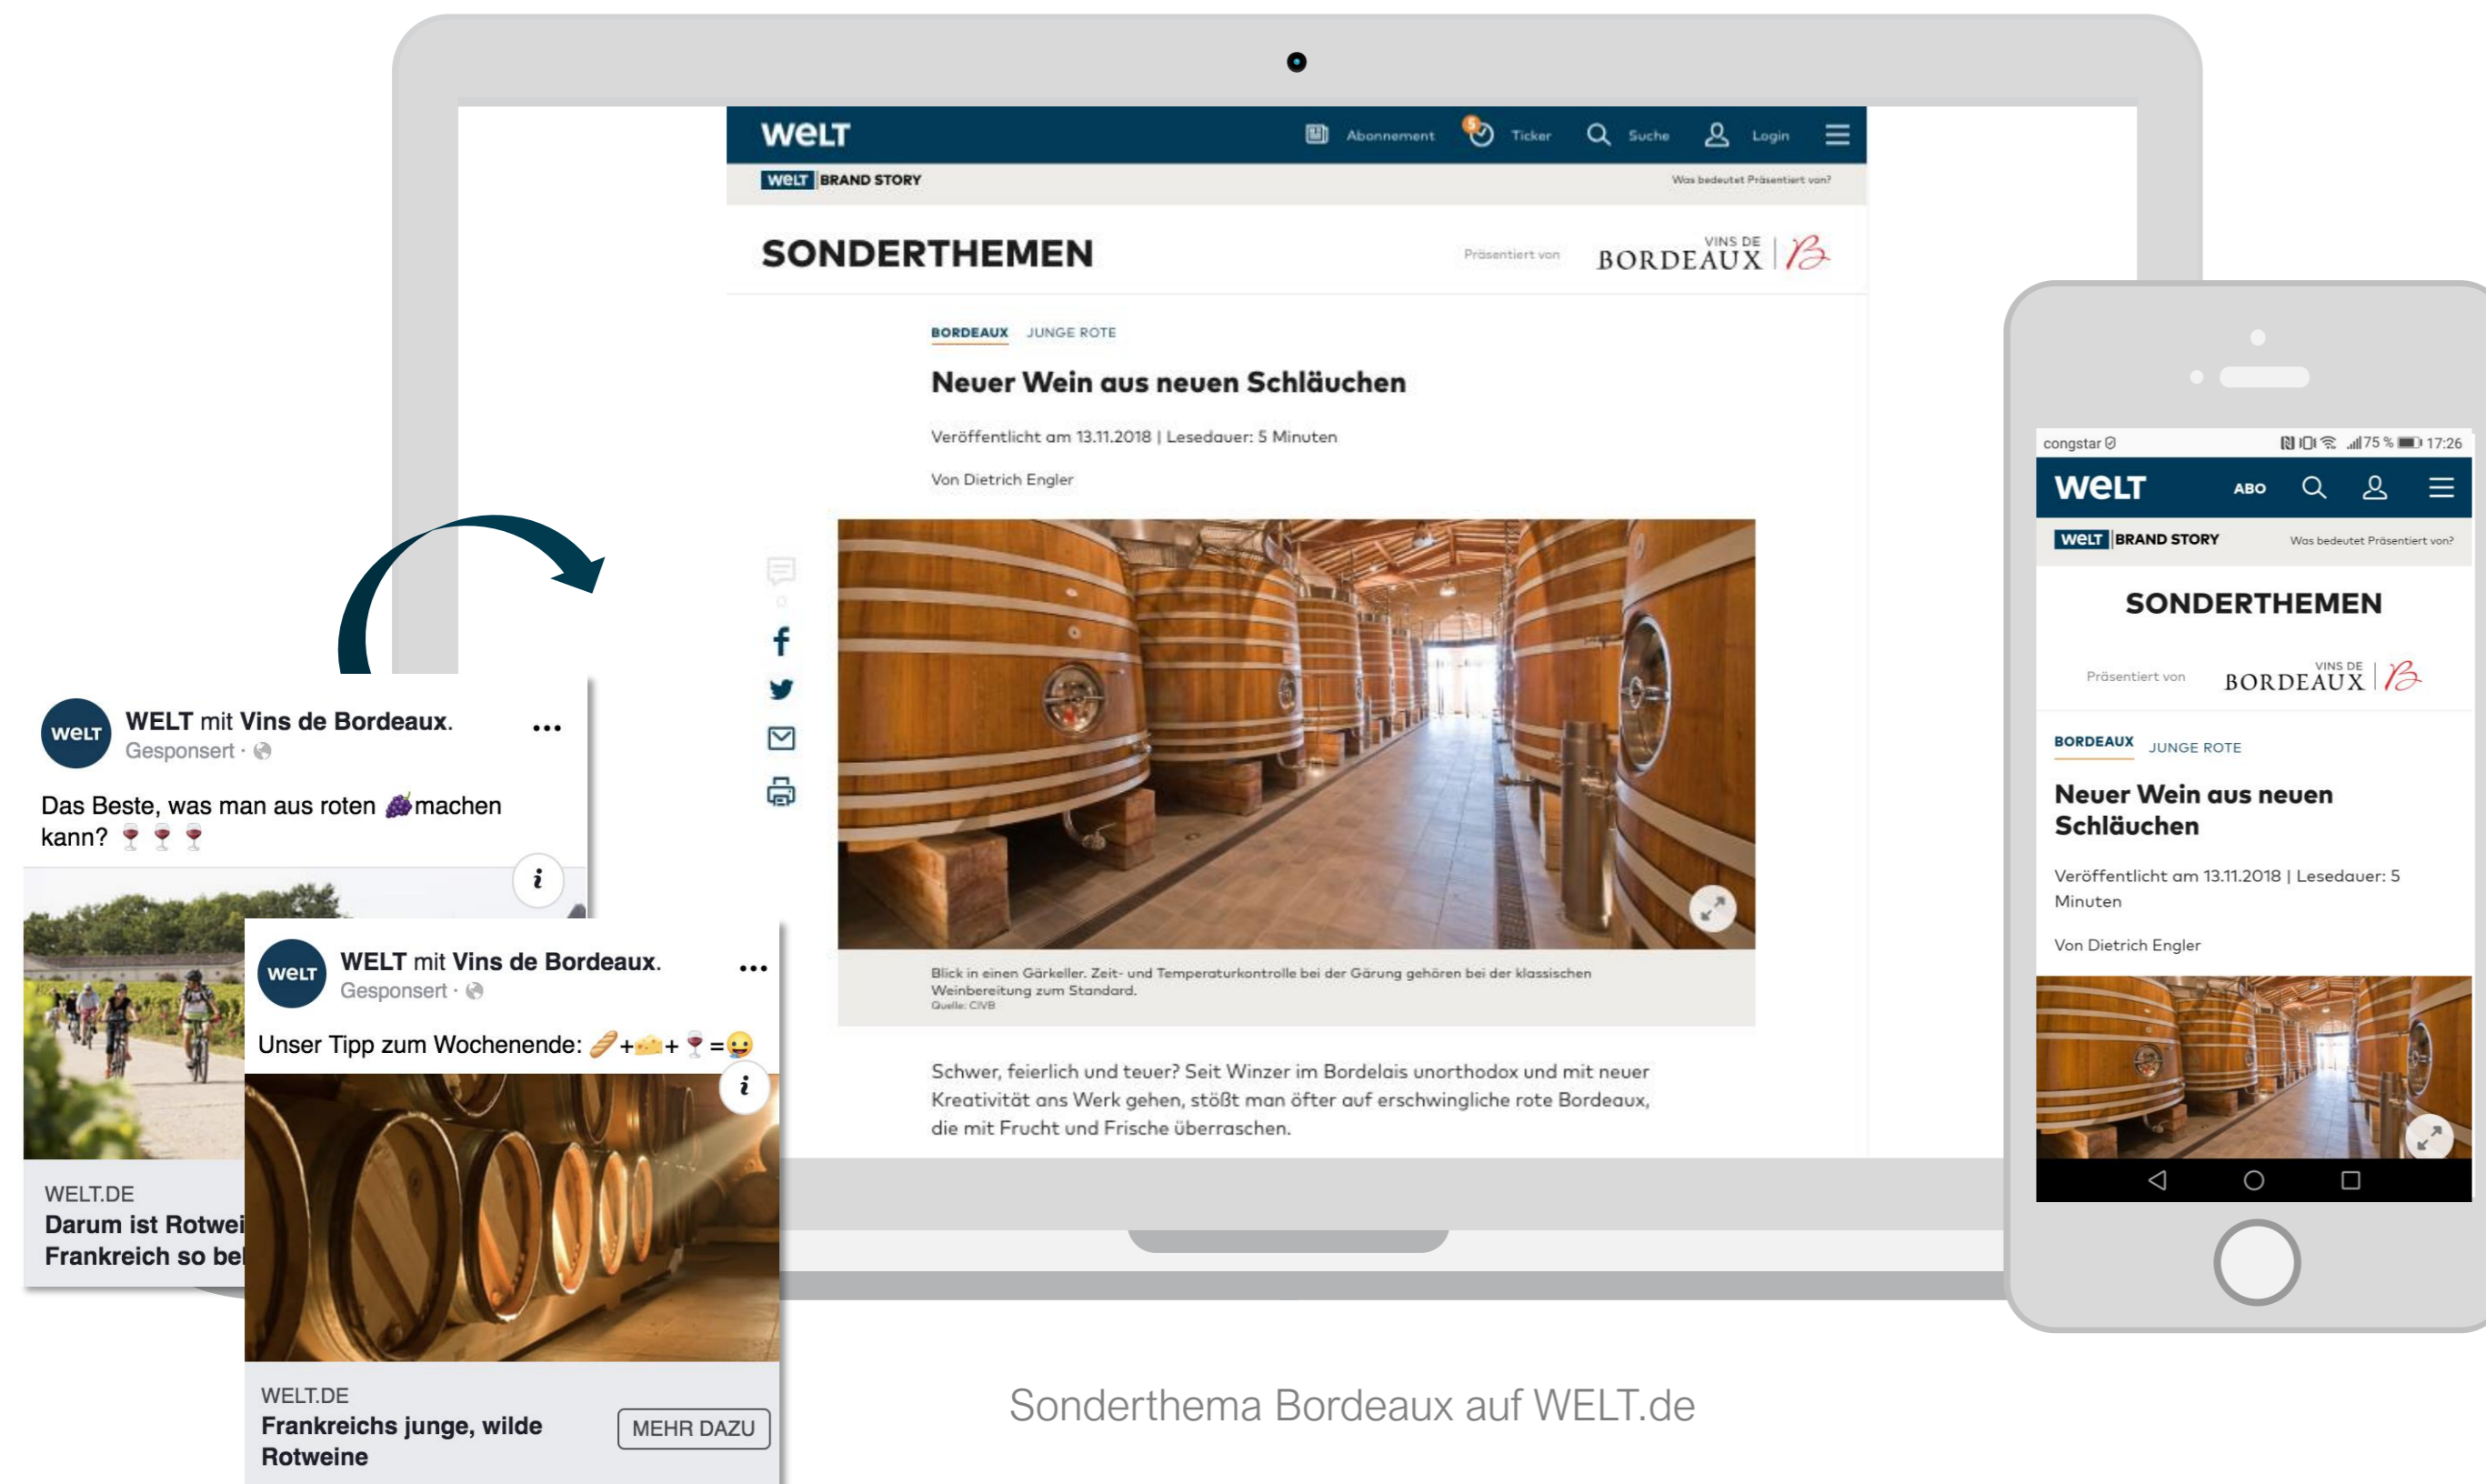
WELT Abonnement Ticker Suche Login

WELT BRAND STORY Was bedeutet Präsentiert von?

SONDERTHEMEN Präsentiert von VINS DE BORDEAUX

BORDEAUX JUNGE ROTE

Neuer Wein aus neuen Schläuchen

Veröffentlicht am 13.11.2018 | Lesedauer: 5 Minuten

Von Dietrich Engler

Blick in einen Gärkeller. Zeit- und Temperaturkontrolle bei der Gärung gehören bei der klassischen Weinbereitung zum Standard.
Quelle: CIVB

Schwer, feierlich und teuer? Seit Winzer im Bordelais unorthodox und mit neuer Kreativität ans Werk gehen, stößt man öfter auf erschwingliche rote Bordeaux, die mit Frucht und Frische überraschen.

congstar 75 % 17:26

WELT ABO

WELT BRAND STORY Was bedeutet Präsentiert von?

SONDERTHEMEN

Präsentiert von VINS DE BORDEAUX

BORDEAUX JUNGE ROTE

Neuer Wein aus neuen Schläuchen

Veröffentlicht am 13.11.2018 | Lesedauer: 5 Minuten

Von Dietrich Engler

WELT WELT mit Vins de Bordeaux.
Gesponsert ·

Das Beste, was man aus roten 🍇machen kann? 🍷 🍷 🍷

WELT.DE
Darum ist Rotwei
Frankreich so bel

WELT WELT mit Vins de Bordeaux.
Gesponsert ·

Unser Tipp zum Wochenende: 🥖+🧀+🍷=😜

WELT.DE
Frankreichs junge, wilde Rotweine
MEHR DAZU

Sonderthema Bordeaux auf WELT.de